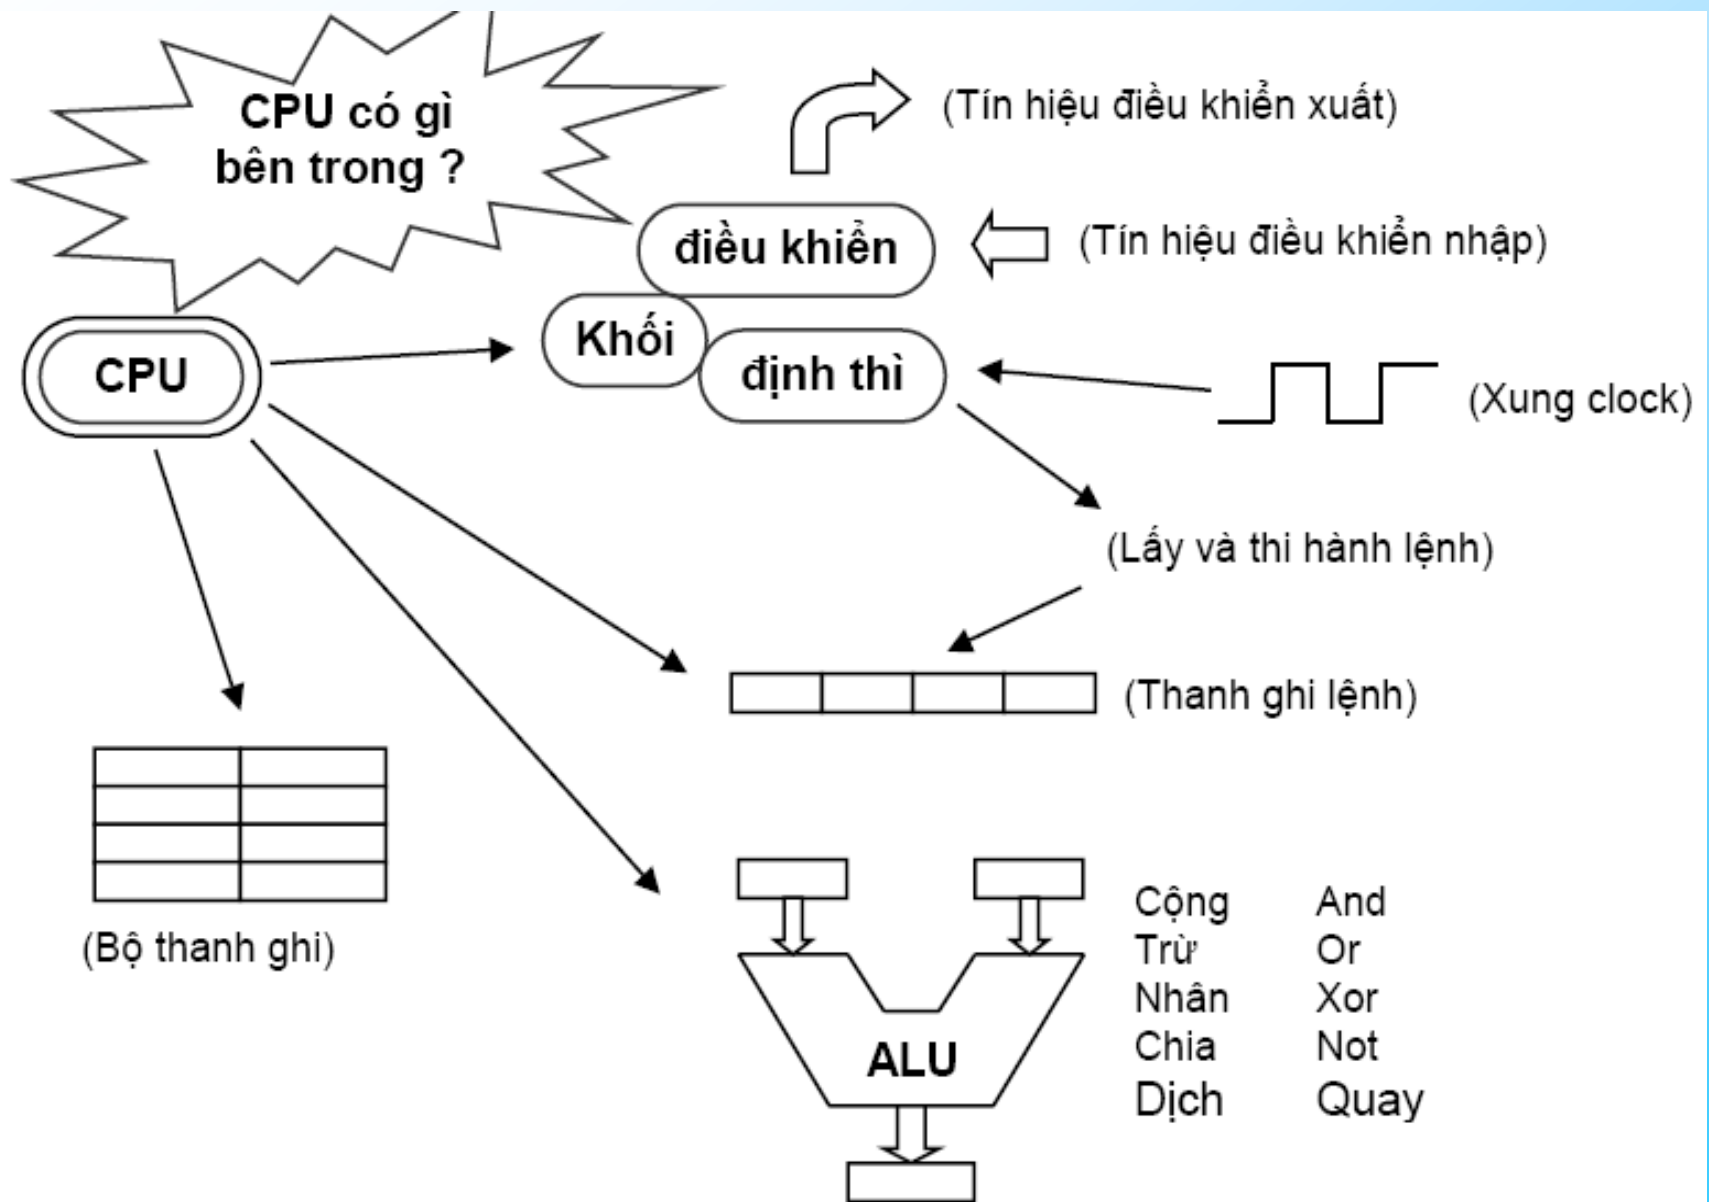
CPU có gì bên trong ?

(Tín hiệu điều khiển xuất)

điều khiển

(Tín hiệu điều khiển nhập)

Khối

CPU

định thì

(Xung clock)

(Lấy và thi hành lệnh)

(Thanh ghi lệnh)

(Bộ thanh ghi)

ALU

| Cộng | And |
|---|---|
| Trừ | Or |
| Nhân | Xor |
| Chia | Not |
| Dịch | Quay |